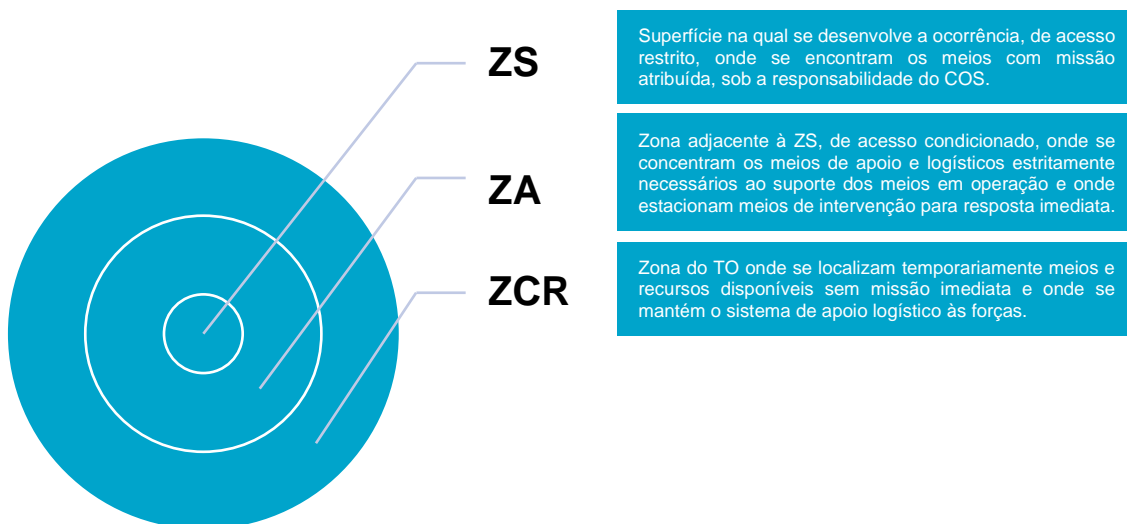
ZS

ZA

ZCR

Superfície na qual se desenvolve a ocorrência, de acesso restrito, onde se encontram os meios com missão atribuída, sob a responsabilidade do COS.

Zona adjacente à ZS, de acesso condicionado, onde se concentram os meios de apoio e logísticos estritamente necessários ao suporte dos meios em operação e onde estacionam meios de intervenção para resposta imediata.

Zona do TO onde se localizam temporariamente meios e recursos disponíveis sem missão imediata e onde se mantém o sistema de apoio logístico às forças.